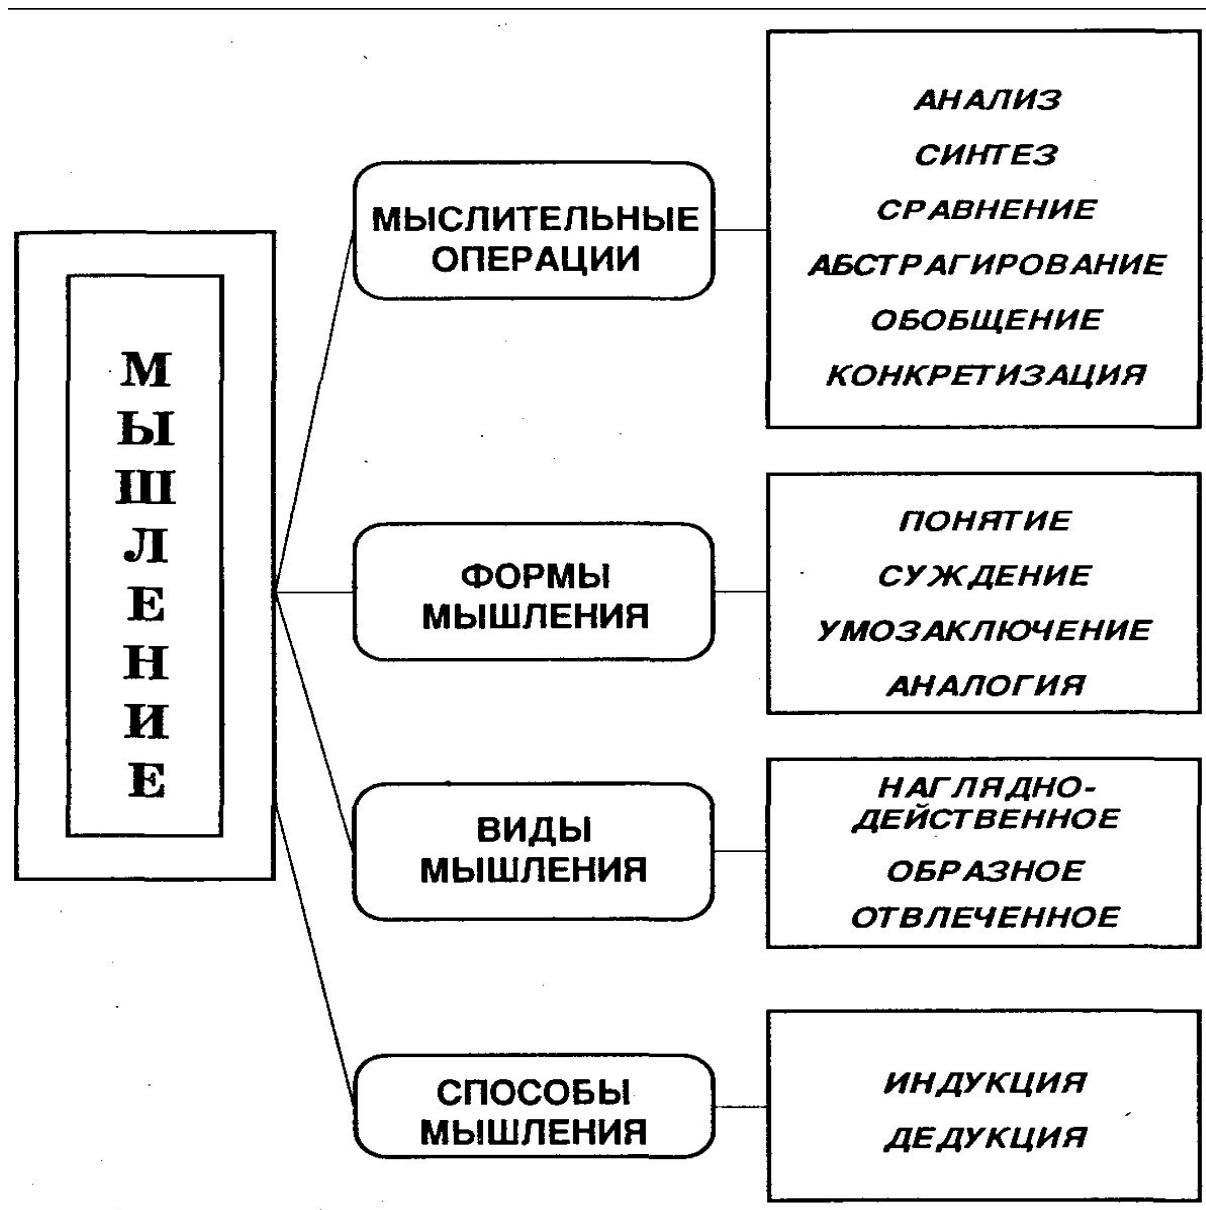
М
Ы
Ш
Л
Е
Н
И
Е

МЫСЛИТЕЛЬНЫЕ ОПЕРАЦИИ

АНАЛИЗ
СИНТЕЗ
СРАВНЕНИЕ
АБСТРАГИРОВАНИЕ
ОБОБЩЕНИЕ
КОНКРЕТИЗАЦИЯ

ФОРМЫ МЫШЛЕНИЯ

ПОНЯТИЕ
СУЖДЕНИЕ
УМОЗАКЛЮЧЕНИЕ
АНАЛОГИЯ

ВИДЫ МЫШЛЕНИЯ

НАГЛЯДНО-ДЕЙСТВЕННОЕ
ОБРАЗНОЕ
ОТВЛЕЧЕННОЕ

СПОСОБЫ МЫШЛЕНИЯ

ИНДУКЦИЯ
ДЕДУКЦИЯ